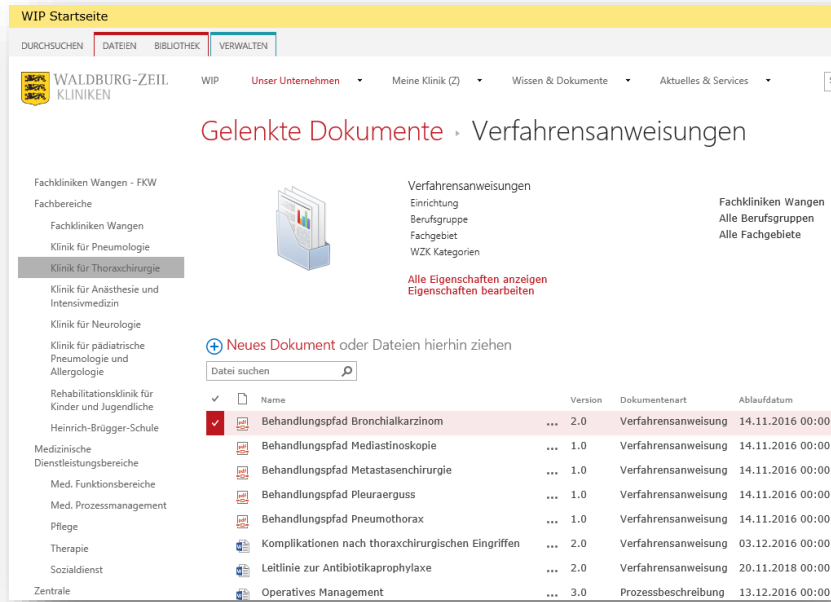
WIP Startseite

DURCHSUCHEN DATEIEN BIBLIOTHEK VERWALTEN

WALDBURG-ZEIL KLINIKEN

WIP Unser Unternehmen Meine Klinik (Z) Wissen & Dokumente Aktuelles & Services

Gelenkte Dokumente › Verfahrensanweisungen

Fachkliniken Wangen - FKW
Fachbereiche
Fachkliniken Wangen
Klinik für Pneumologie
Klinik für Thoraxchirurgie
Klinik für Anästhesie und Intensivmedizin
Klinik für Neurologie
Klinik für pädiatrische Pneumologie und Allergologie
Rehabilitationsklinik für Kinder und Jugendliche
Heinrich-Brügger-Schule
Medizinische Dienstleistungsbereiche
Med. Funktionsbereiche
Med. Prozessmanagement
Pflege
Therapie
Sozialdienst
Zentrale

Verfahrensanweisungen
Einrichtung Fachkliniken Wangen
Berufsgruppe Alle Berufsgruppen
Fachgebiet Alle Fachgebiete
WZK Kategorien

Alle Eigenschaften anzeigen
Eigenschaften bearbeiten

Neues Dokument oder Dateien hierhin ziehen

Datei suchen

| ✓ | Name | | Version | Dokumentenart | Ablaufdatum |
|---|---|---|---|---|---|
| ✓ | Behandlungspfad Bronchialkarzinom | ... | 2.0 | Verfahrensanweisung | 14.11.2016 00:00 |
| | Behandlungspfad Mediastinoskopie | ... | 1.0 | Verfahrensanweisung | 14.11.2016 00:00 |
| | Behandlungspfad Metastasenchirurgie | ... | 1.0 | Verfahrensanweisung | 14.11.2016 00:00 |
| | Behandlungspfad Pleuraerguss | ... | 1.0 | Verfahrensanweisung | 14.11.2016 00:00 |
| | Behandlungspfad Pneumothorax | ... | 1.0 | Verfahrensanweisung | 14.11.2016 00:00 |
| | Komplikationen nach thoraxchirurgischen Eingriffen | ... | 2.0 | Verfahrensanweisung | 03.12.2016 00:00 |
| | Leitlinie zur Antibiotikaprophylaxe | ... | 2.0 | Verfahrensanweisung | 20.11.2018 00:00 |
| | Operatives Management | ... | 3.0 | Prozessbeschreibung | 13.12.2016 00:00 |